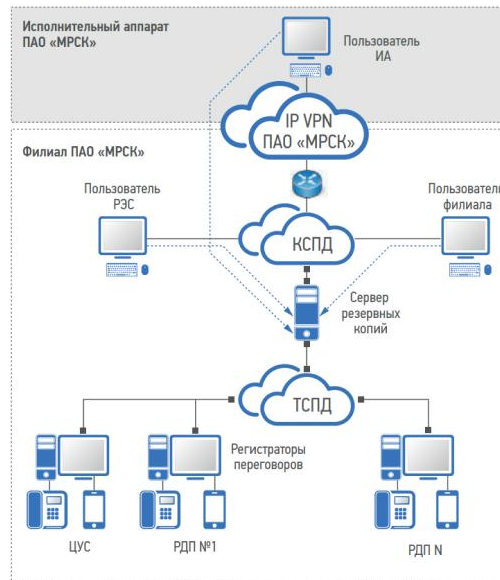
Исполнительный аппарат ПАО «МРСК»

Пользователь ИА

IP VPN ПАО «МРСК»

Филиал ПАО «МРСК»

Пользователь РЭС

Пользователь филиала

КСПД

Сервер резервных копий

ТСПД

Регистраторы переговоров

ЦУС

РДП №1

РДП N